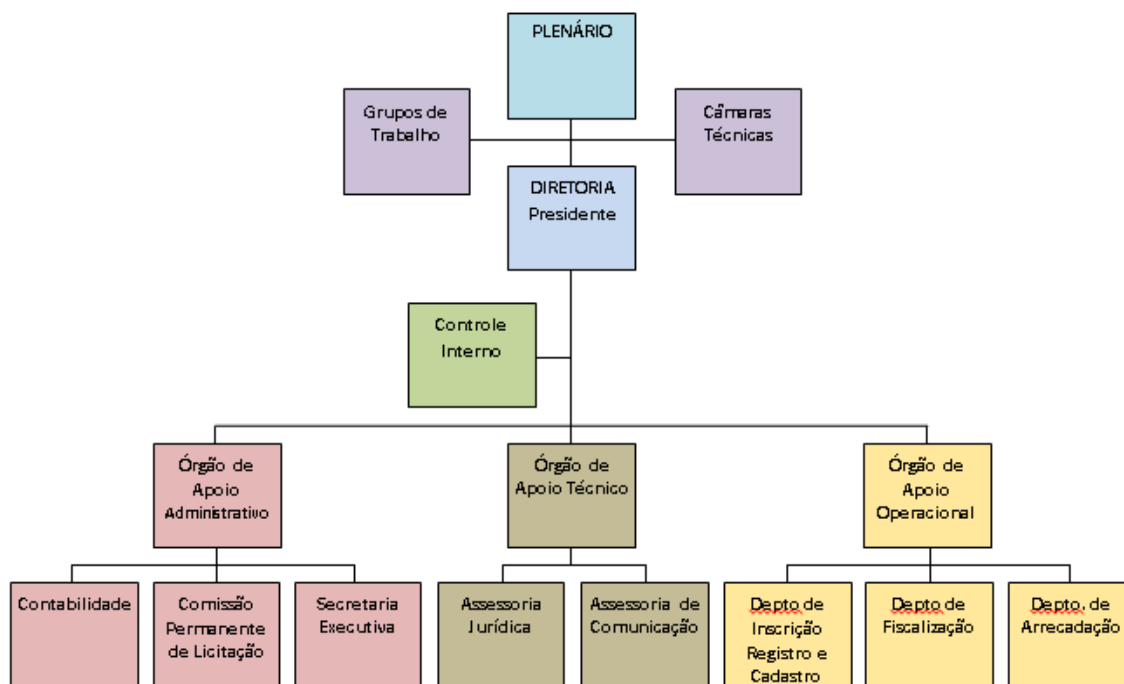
PLENÁRIO

Grupos de Trabalho

Câmaras Técnicas

DIRETORIA Presidente

Controle Interno

Órgão de Apoio Administrativo

Órgão de Apoio Técnico

Órgão de Apoio Operacional

Contabilidade

Comissão Permanente de Licitação

Secretaria Executiva

Assessoria Jurídica

Assessoria de Comunicação

Depto de Inscrição Registro e Cadastro

Depto de Fiscalização

Depto. de Arrecadação